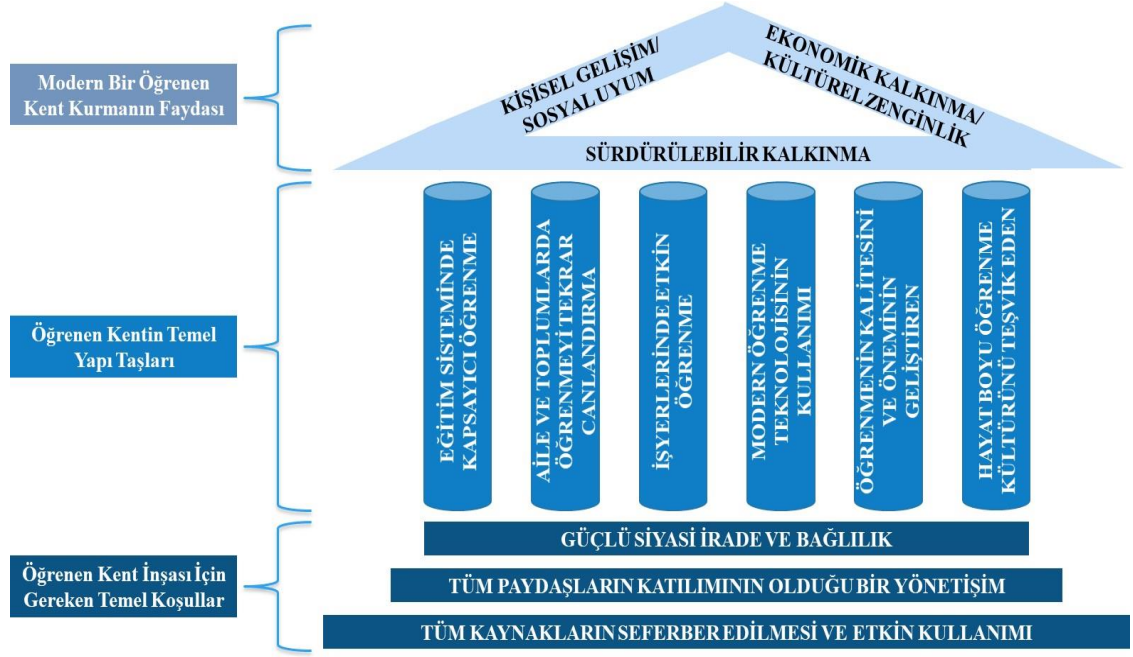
Modern Bir Öğrenen Kent Kurmanın Faydası

KİŞİSEL GELİŞİM/ SOSYAL UYUM

EKONOMİK KALKINMA/ KÜLTÜREL ZENGİNLİK

SÜRDÜRÜLEBİLİR KALKINMA

Öğrenen Kentin Temel Yapı Taşları

EĞİTİM SİSTEMİNDE KAPSAYICI ÖĞRENME

AİLE VE TOPLUMLARDA ÖĞRENMEYİ TEKRAR CANLANDIRMA

İŞYERLERİNDE ETKİN ÖĞRENME

MODERN ÖĞRENME TEKNOLOJİSİNİN KULLANIMI

ÖĞRENMENİN KALİTESİNİ VE ÖNEMİNİ GELİŞTİREN

HAYAT BOYU ÖĞRENME KÜLTÜRÜNÜ TEŞVİK EDEN

Öğrenen Kent İnşası İçin Gereken Temel Koşullar

GÜÇLÜ SİYASİ İRADE VE BAĞLILIK

TÜM PAYDAŞLARIN KATILIMININ OLDUĞU BİR YÖNETİŞİM

TÜM KAYNAKLARIN SEFERBER EDİLMESİ VE ETKİN KULLANIMI